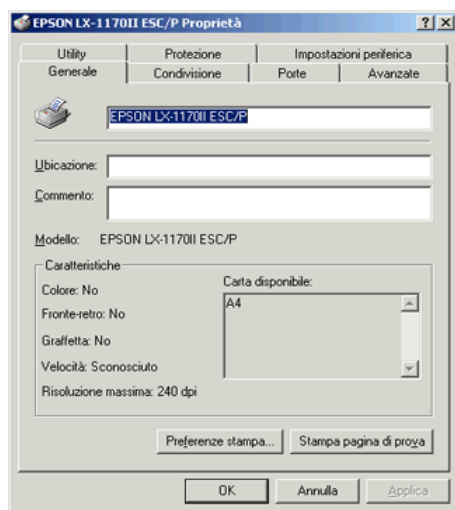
EPSON LX-1170II ESC/P Proprietà

? X

Utility
Protezione
Impostazioni periferica
Generale
Condivisione
Porte
Avanzate

EPSON LX-1170II ESC/P

Ubicazione:

Commento:

Modello: EPSON LX-1170II ESC/P

Caratteristiche

Colore: No

Fronte-retro: No

Graffetta: No

Velocità: Sconosciuto

Risoluzione massima: 240 dpi

Carta disponibile:

A4

Preferenze stampa...

Stampa pagina di prova

OK

Annulla

Applica